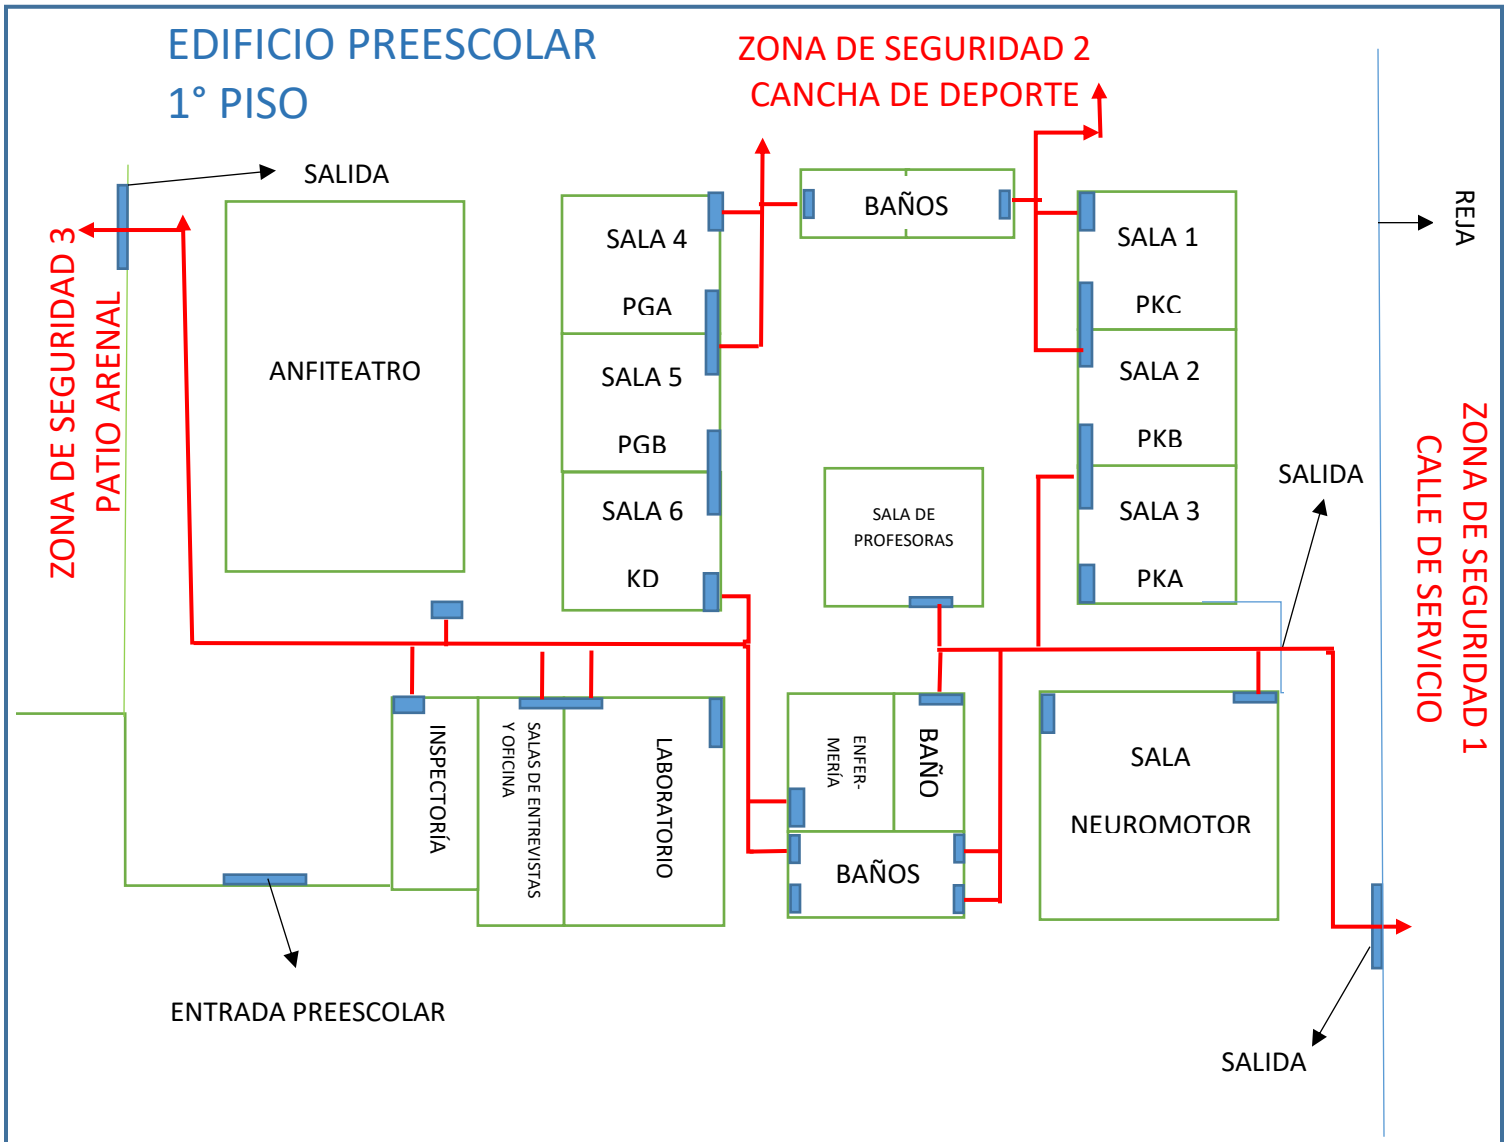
EDIFICIO PREESCOLAR
1° PISO

ZONA DE SEGURIDAD 2
CANCHA DE DEPORTE

SALIDA

ZONA DE SEGURIDAD 3
PATIO ARENAL

ANFITEATRO

SALA 4
PGA
SALA 5
PGB
SALA 6
KD

BAÑOS

SALA 1
PKC
SALA 2
PKB
SALA 3
PKA

REJA

SALA DE PROFESORAS

SALIDA

ZONA DE SEGURIDAD 1
CALLE DE SERVICIO

INSPECTORÍA
SALAS DE ENTREVISTAS Y OFICINA
LABORATORIO

ENFER-MERÍA
BAÑO
BAÑOS

SALA
NEUROMOTOR

ENTRADA PREESCOLAR

SALIDA